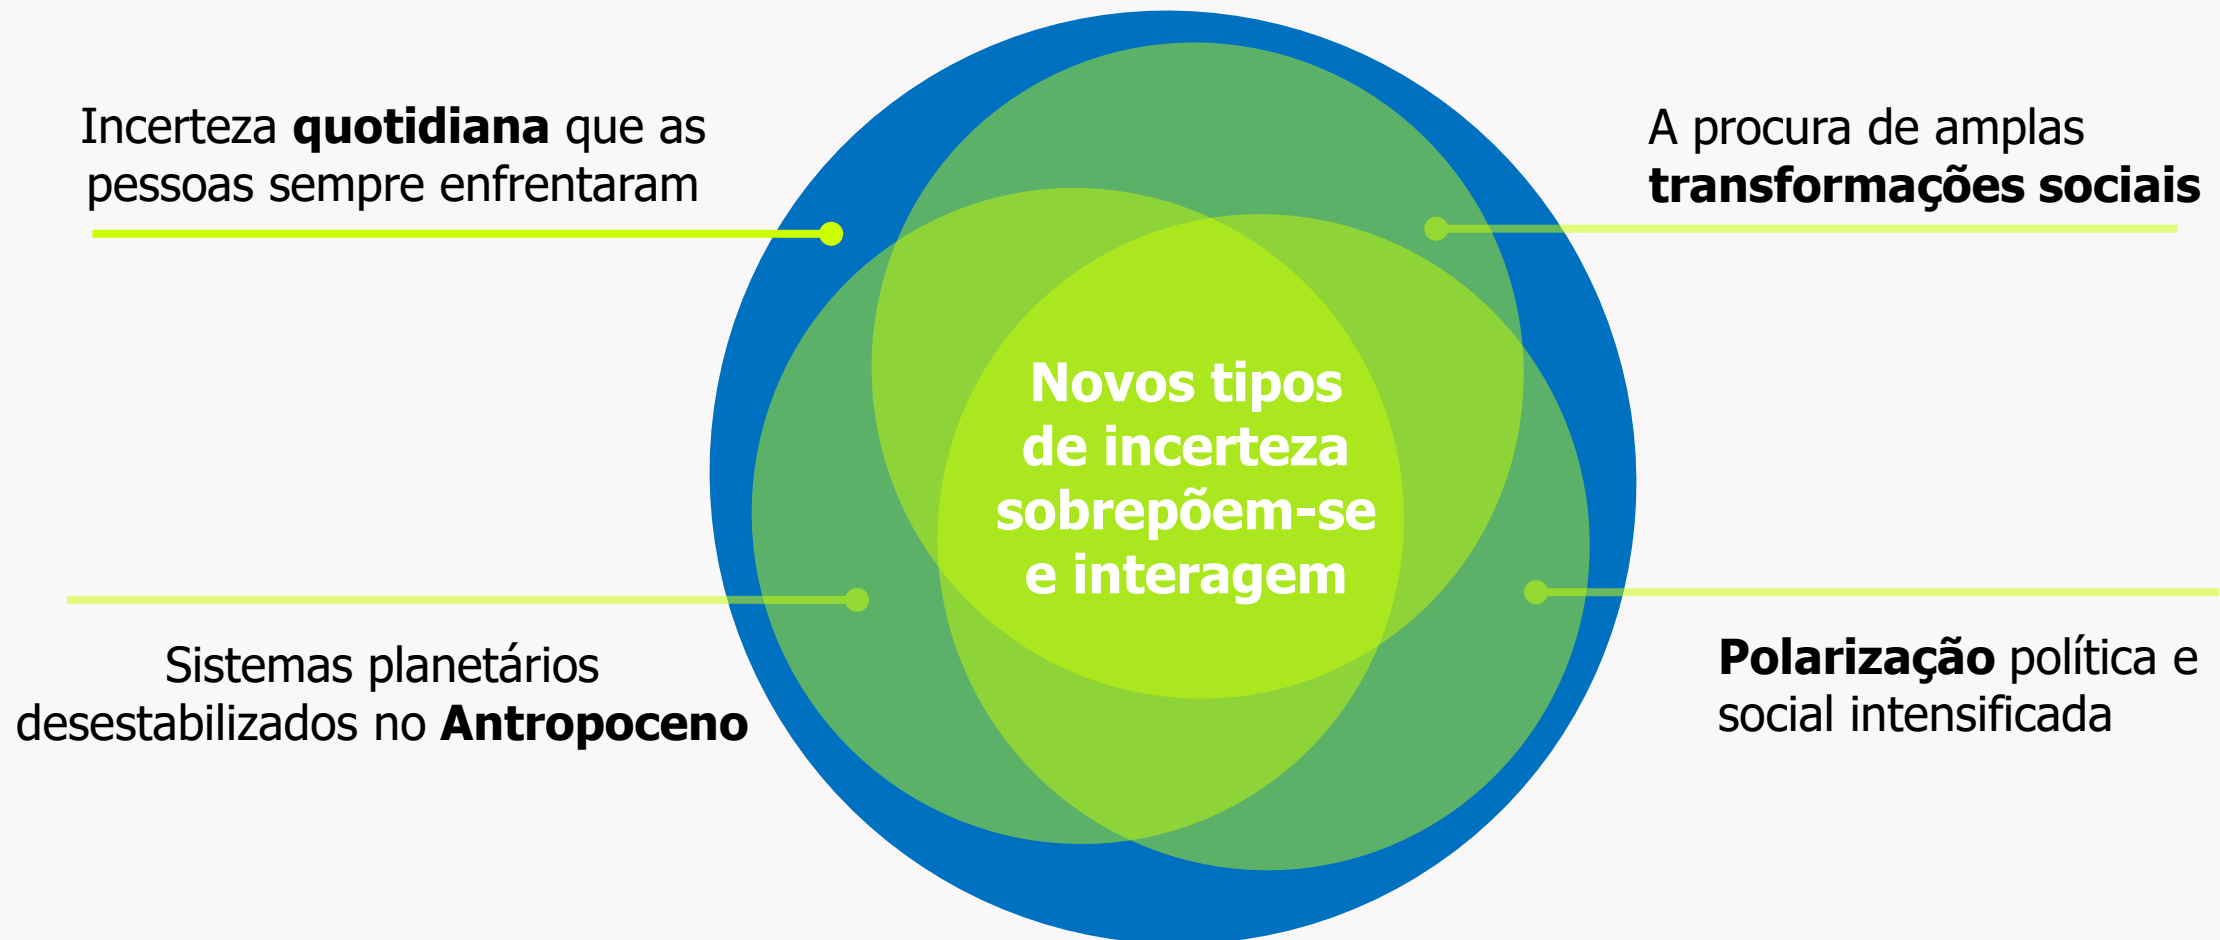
Incerteza **quotidiana** que as pessoas sempre enfrentaram

A procura de amplas **transformações sociais**

Novos tipos de incerteza sobrepõem-se e interagem

Sistemas planetários desestabilizados no **Antropoceno**

**Polarização** política e social intensificada